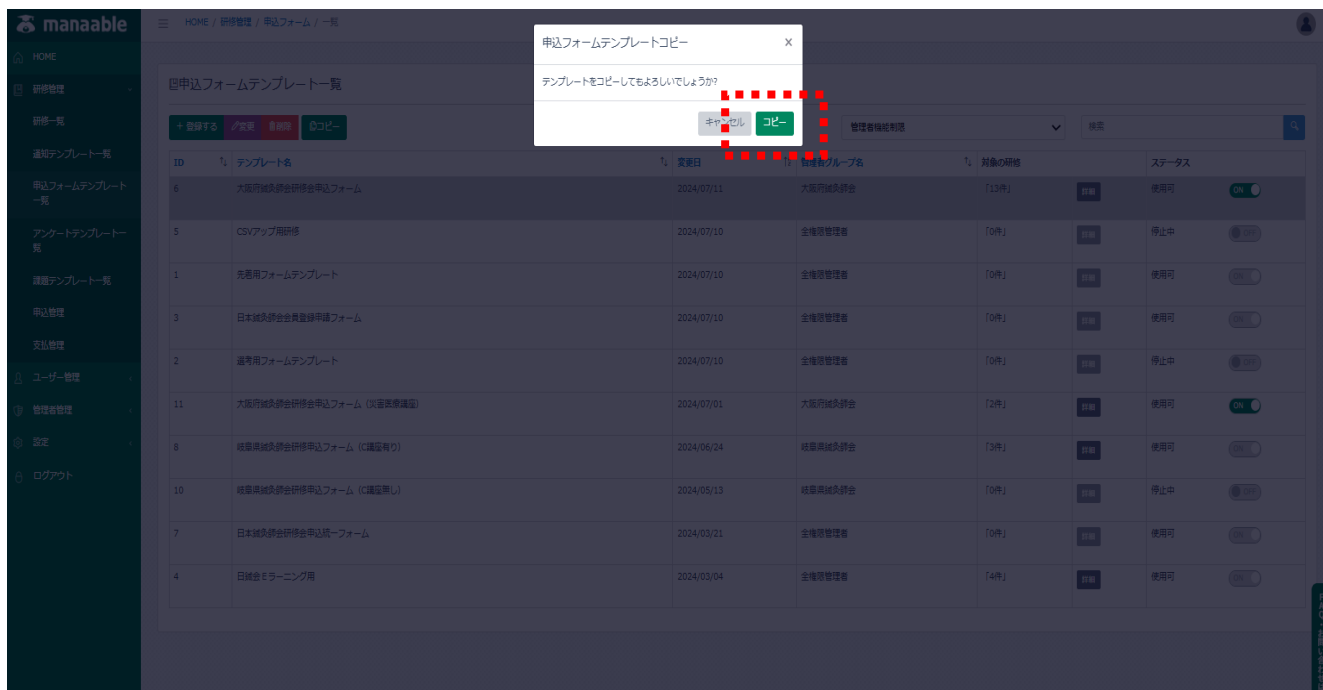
manaable

HOME
研修管理
研修一覧
通知テンプレート一覧
申込フォームテンプレート一覧
アンケートテンプレート一覧
課題テンプレート一覧
申込管理
支払管理
ユーザー管理
管理者管理
設定
ログアウト

HOME / 研修管理 / 申込フォーム / 一覧

申込フォームテンプレート一覧

+ 登録する　変更　削除　コピー

管理者機能制限

検索

| ID | テンプレート名 | 変更日 | 管理者グループ名 | 対象の研修 | | ステータス | |
|---|---|---|---|---|---|---|---|
| 6 | 大阪府鍼灸師会研修会申込フォーム | 2024/07/11 | 大阪府鍼灸師会 | 「13件」 | 詳細 | 使用可 | ON |
| 5 | CSVアップ用研修 | 2024/07/10 | 全権限管理者 | 「0件」 | 詳細 | 停止中 | OFF |
| 1 | 未来用フォームテンプレート | 2024/07/10 | 全権限管理者 | 「0件」 | 詳細 | 使用可 | ON |
| 3 | 日本鍼灸師会会員登録申請フォーム | 2024/07/10 | 全権限管理者 | 「0件」 | 詳細 | 使用可 | ON |
| 2 | 過去用フォームテンプレート | 2024/07/10 | 全権限管理者 | 「0件」 | 詳細 | 停止中 | OFF |
| 11 | 大阪府鍼灸師会研修会申込フォーム（災害支援講座） | 2024/07/01 | 大阪府鍼灸師会 | 「2件」 | 詳細 | 使用可 | ON |
| 8 | 岐阜県鍼灸師会研修申込フォーム（C講座有り） | 2024/06/24 | 岐阜県鍼灸師会 | 「3件」 | 詳細 | 使用可 | ON |
| 10 | 岐阜県鍼灸師会研修申込フォーム（C講座無し） | 2024/05/13 | 岐阜県鍼灸師会 | 「0件」 | 詳細 | 停止中 | OFF |
| 7 | 日本鍼灸師会研修会申込統一フォーム | 2024/03/21 | 全権限管理者 | 「0件」 | 詳細 | 使用可 | ON |
| 4 | 日鍼会Eラーニング用 | 2024/03/04 | 全権限管理者 | 「4件」 | 詳細 | 使用可 | ON |

申込フォームテンプレートコピー
×
テンプレートをコピーしてもよろしいでしょうか?
キャンセル　コピー